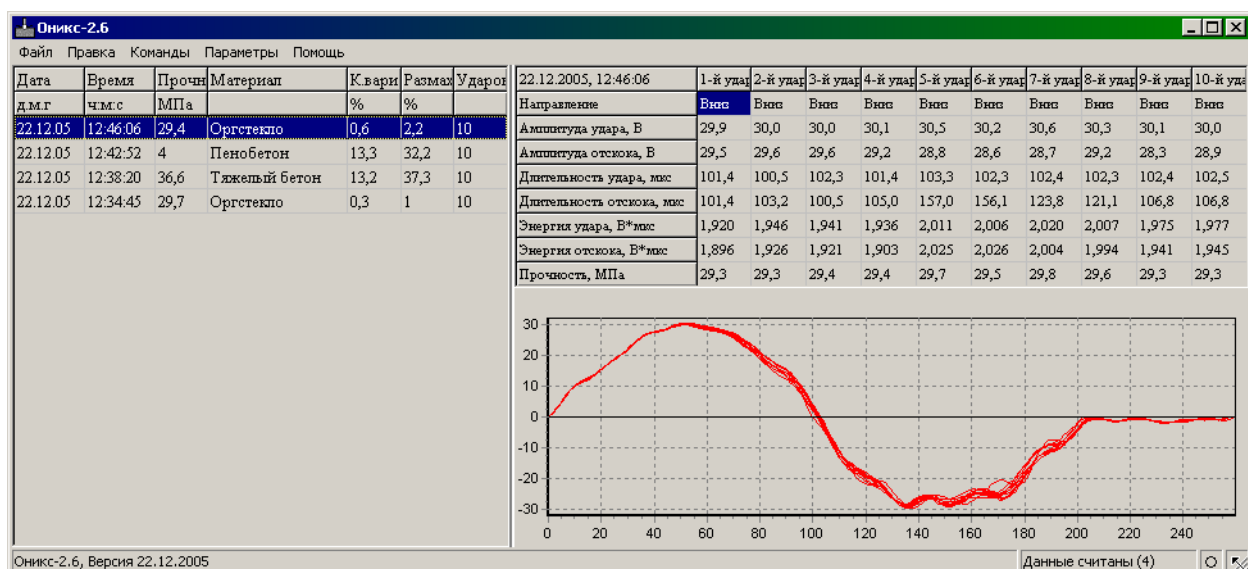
Оникс-2.6

Файл Правка Команды Параметры Помощь

| Дата | Время | Прочн | Материал | К.вари | Размах | Ударов |
|---|---|---|---|---|---|---|
| д.м.г | ч:м:с | МПа | | % | % | |
| 22.12.05 | 12:46:06 | 29,4 | Оргстекло | 0,6 | 2,2 | 10 |
| 22.12.05 | 12:42:52 | 4 | Пенобетон | 13,3 | 32,2 | 10 |
| 22.12.05 | 12:38:20 | 36,6 | Тяжелый бетон | 13,2 | 37,3 | 10 |
| 22.12.05 | 12:34:45 | 29,7 | Оргстекло | 0,3 | 1 | 10 |

| 22.12.2005, 12:46:06 | 1-й удар | 2-й удар | 3-й удар | 4-й удар | 5-й удар | 6-й удар | 7-й удар | 8-й удар | 9-й удар | 10-й уда |
|---|---|---|---|---|---|---|---|---|---|---|
| Направление | Вниз | Вниз | Вниз | Вниз | Вниз | Вниз | Вниз | Вниз | Вниз | Вниз |
| Амплитуда удара, В | 29,9 | 30,0 | 30,0 | 30,1 | 30,5 | 30,2 | 30,6 | 30,3 | 30,1 | 30,0 |
| Амплитуда отскока, В | 29,5 | 29,6 | 29,6 | 29,2 | 28,8 | 28,6 | 28,7 | 29,2 | 28,3 | 28,9 |
| Длительность удара, мкс | 101,4 | 100,5 | 102,3 | 101,4 | 103,3 | 102,3 | 102,4 | 102,3 | 102,4 | 102,5 |
| Длительность отскока, мкс | 101,4 | 103,2 | 100,5 | 105,0 | 157,0 | 156,1 | 123,8 | 121,1 | 106,8 | 106,8 |
| Энергия удара, В*мкс | 1,920 | 1,946 | 1,941 | 1,936 | 2,011 | 2,006 | 2,020 | 2,007 | 1,975 | 1,977 |
| Энергия отскока, В*мкс | 1,896 | 1,926 | 1,921 | 1,903 | 2,025 | 2,026 | 2,004 | 1,994 | 1,941 | 1,945 |
| Прочность, МПа | 29,3 | 29,3 | 29,4 | 29,4 | 29,7 | 29,5 | 29,8 | 29,6 | 29,3 | 29,3 |

30
20
10
0
-10
-20
-30
0 20 40 60 80 100 120 140 160 180 200 220 240

Оникс-2.6, Версия 22.12.2005
Данные считаны (4)